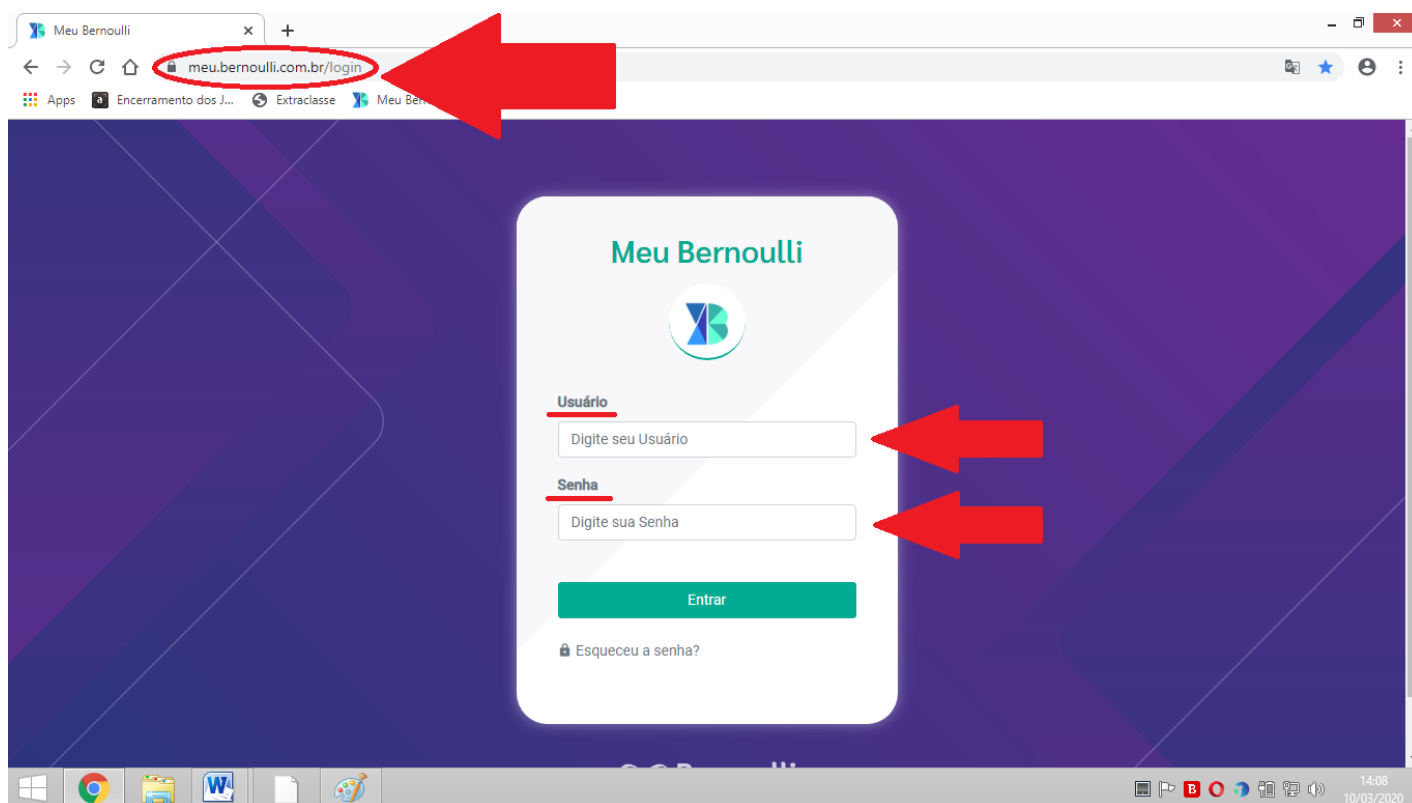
Meu Bernoulli ×
+

meu.bernoulli.com.br/login

Apps  Encerramento dos J...  Extraclasse  Meu Ber

Meu Bernoulli

Usuário
Digite seu Usuário

Senha
Digite sua Senha

Entrar

Esqueceu a senha?

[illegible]

14:08
10/03/2020